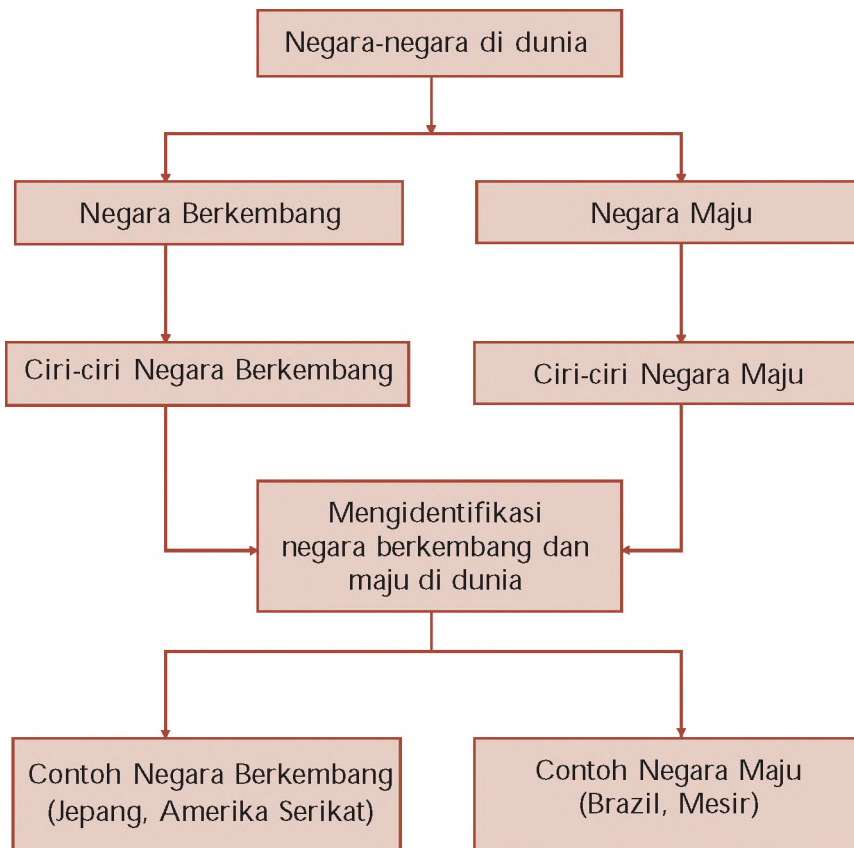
Negara-negara di dunia

Negara Berkembang

Negara Maju

Ciri-ciri Negara Berkembang

Ciri-ciri Negara Maju

Mengidentifikasi negara berkembang dan maju di dunia

Contoh Negara Berkembang (Jepang, Amerika Serikat)

Contoh Negara Maju (Brazil, Mesir)